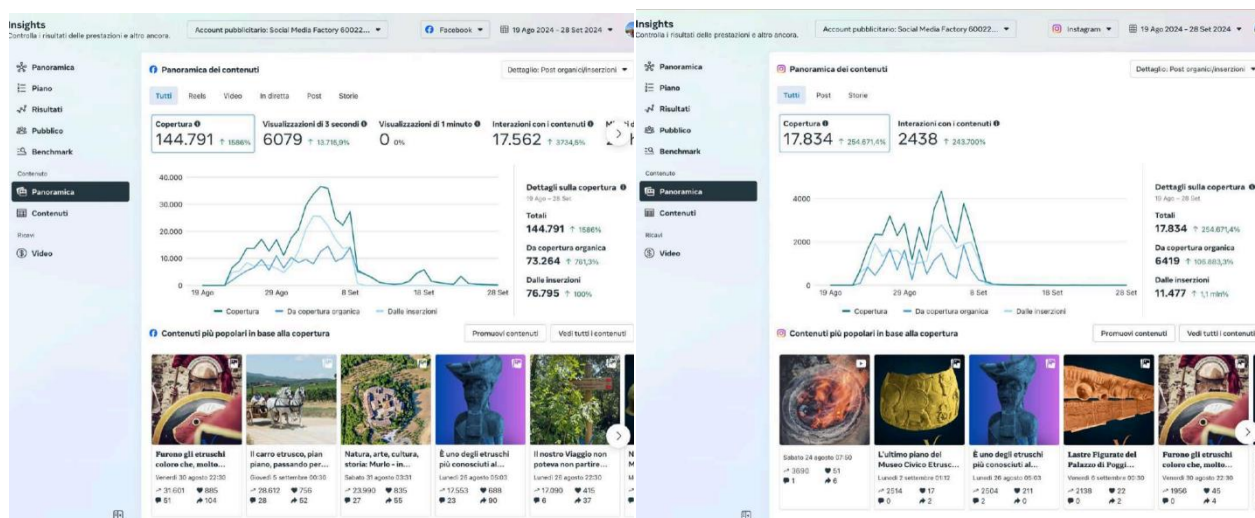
Insights
Controlla i risultati delle prestazioni e altro ancora.

Account pubblicitario: Social Media Factory 60022... ▾
Facebook ▾
19 Ago 2024 - 28 Set 2024 ▾

Panoramica
Piano
Risultati
Pubblico
Benchmark
Contenuto
Panoramica
Contenuti
Ricavi
Video

Panoramica dei contenuti
Dettaglio: Post organici/inserzioni ▾

Tutti Reels Video In diretta Post Storie

Copertura
144.791 ↑ 1586%
Visualizzazioni di 3 secondi
6079 ↑ 13.718,9%
Visualizzazioni di 1 minuto
0 0%
Interazioni con i contenuti
17.562 ↑ 3734,6%

40.000
30.000
20.000
10.000
0
19 Ago 29 Ago 8 Set 18 Set 28 Set
— Copertura — Da copertura organica — Dalle inserzioni

Dettagli sulla copertura
19 Ago - 28 Set
Totali
144.791 ↑ 1586%
Da copertura organica
73.264 ↑ 761,3%
Dalle inserzioni
76.795 ↑ 100%

Contenuti più popolari in base alla copertura
Promuovi contenuti
Vedi tutti i contenuti

Furono gli etruschi colore che, molto...
Venerdì 30 agosto 22:30
31.601 885
91 104

Il carro etrusco, pian piano, passando per...
Giovedì 5 settembre 00:35
28.612 756
28 52

Natura, arte, cultura, storia: Murlo - in...
Sabato 31 agosto 03:31
23.993 835
27 55

È uno degli etruschi più conosciuti al...
Lunedì 26 agosto 05:03
17.553 688
23 90

Il nostro Viaggio non poteva non partire...
Lunedì 26 agosto 22:30
17.090 415
6 37

Insights
Controlla i risultati delle prestazioni e altro ancora.

Account pubblicitario: Social Media Factory 60022... ▾
Instagram ▾
19 Ago 2024 - 28 Set 2024 ▾

Panoramica
Piano
Risultati
Pubblico
Benchmark
Contenuto
Panoramica
Contenuti
Ricavi
Video

Panoramica dei contenuti
Dettaglio: Post organici/inserzioni ▾

Tutti Post Storie

Copertura
17.834 ↑ 254.671,4%
Interazioni con i contenuti
2438 ↑ 243.700%

4000
2000
0
19 Ago 29 Ago 8 Set 18 Set 28 Set
— Copertura — Da copertura organica — Dalle inserzioni

Dettagli sulla copertura
19 Ago - 28 Set
Totali
17.834 ↑ 254.671,4%
Da copertura organica
6419 ↑ 106.883,3%
Dalle inserzioni
11.477 ↑ 1,1 mln%

Contenuti più popolari in base alla copertura
Promuovi contenuti
Vedi tutti i contenuti

Sabato 24 agosto 07:50
3690 51
1 6

L'ultimo piano del Museo Civico Etrusc...
Lunedì 2 settembre 01:12
2514 17
0 2

È uno degli etruschi più conosciuti al...
Lunedì 26 agosto 05:03
2504 211
2 0

Lastre Figurate del Palazzo di Poggi...
Venerdì 6 settembre 00:30
2138 22
0 2

Furono gli etruschi colore che, molto...
Venerdì 30 agosto 22:30
1956 45
0 4